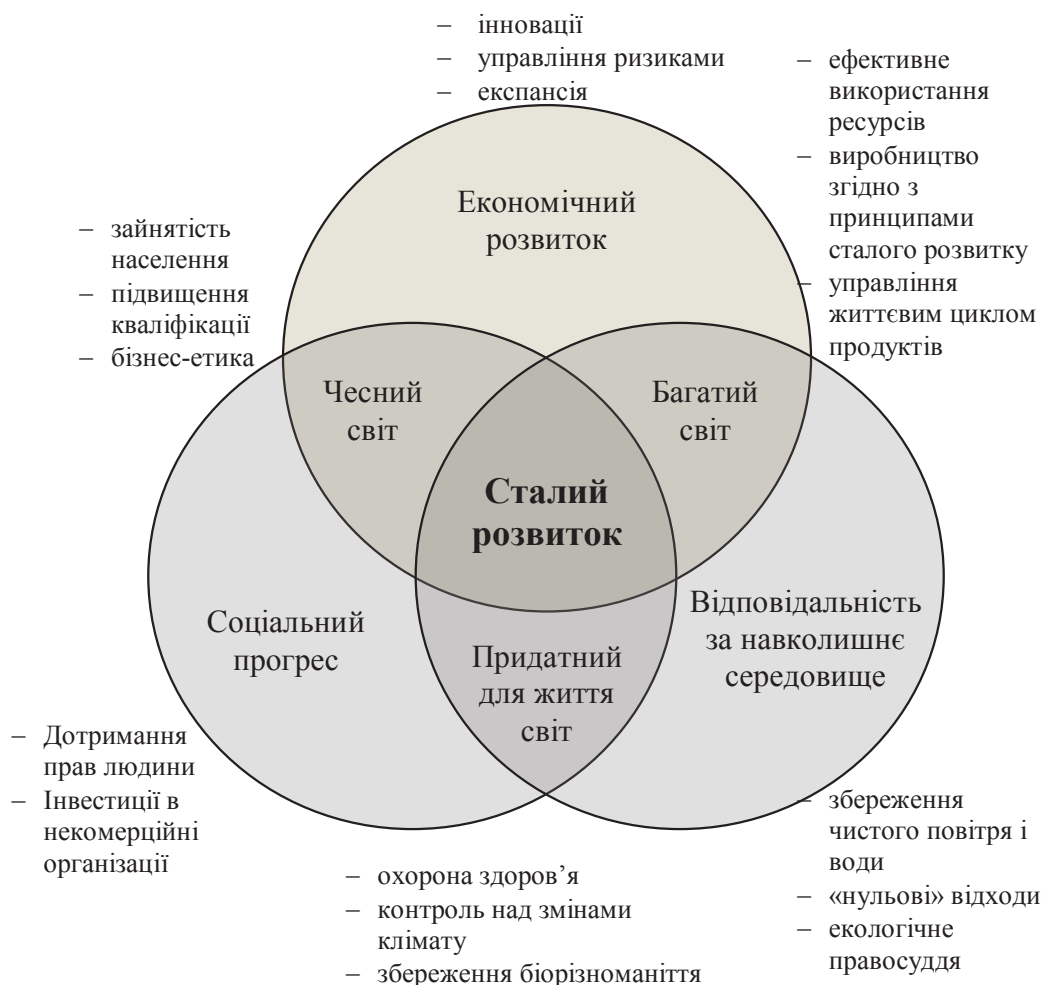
– інновації
– управління ризиками
– експансія

– ефективне використання ресурсів
– виробництво згідно з принципами сталого розвитку
– управління життєвим циклом продуктів

– зайнятість населення
– підвищення кваліфікації
– бізнес-етика

Економічний розвиток

Чесний світ

Багатий світ

Сталий розвиток

Соціальний прогрес

Придатний для життя світ

Відповідальність за навколишнє середовище

– Дотримання прав людини
– Інвестиції в некомерційні організації

– охорона здоров'я
– контроль над змінами клімату
– збереження біорізноманіття

– збереження чистого повітря і води
– «нульові» відходи
– екологічне правосуддя